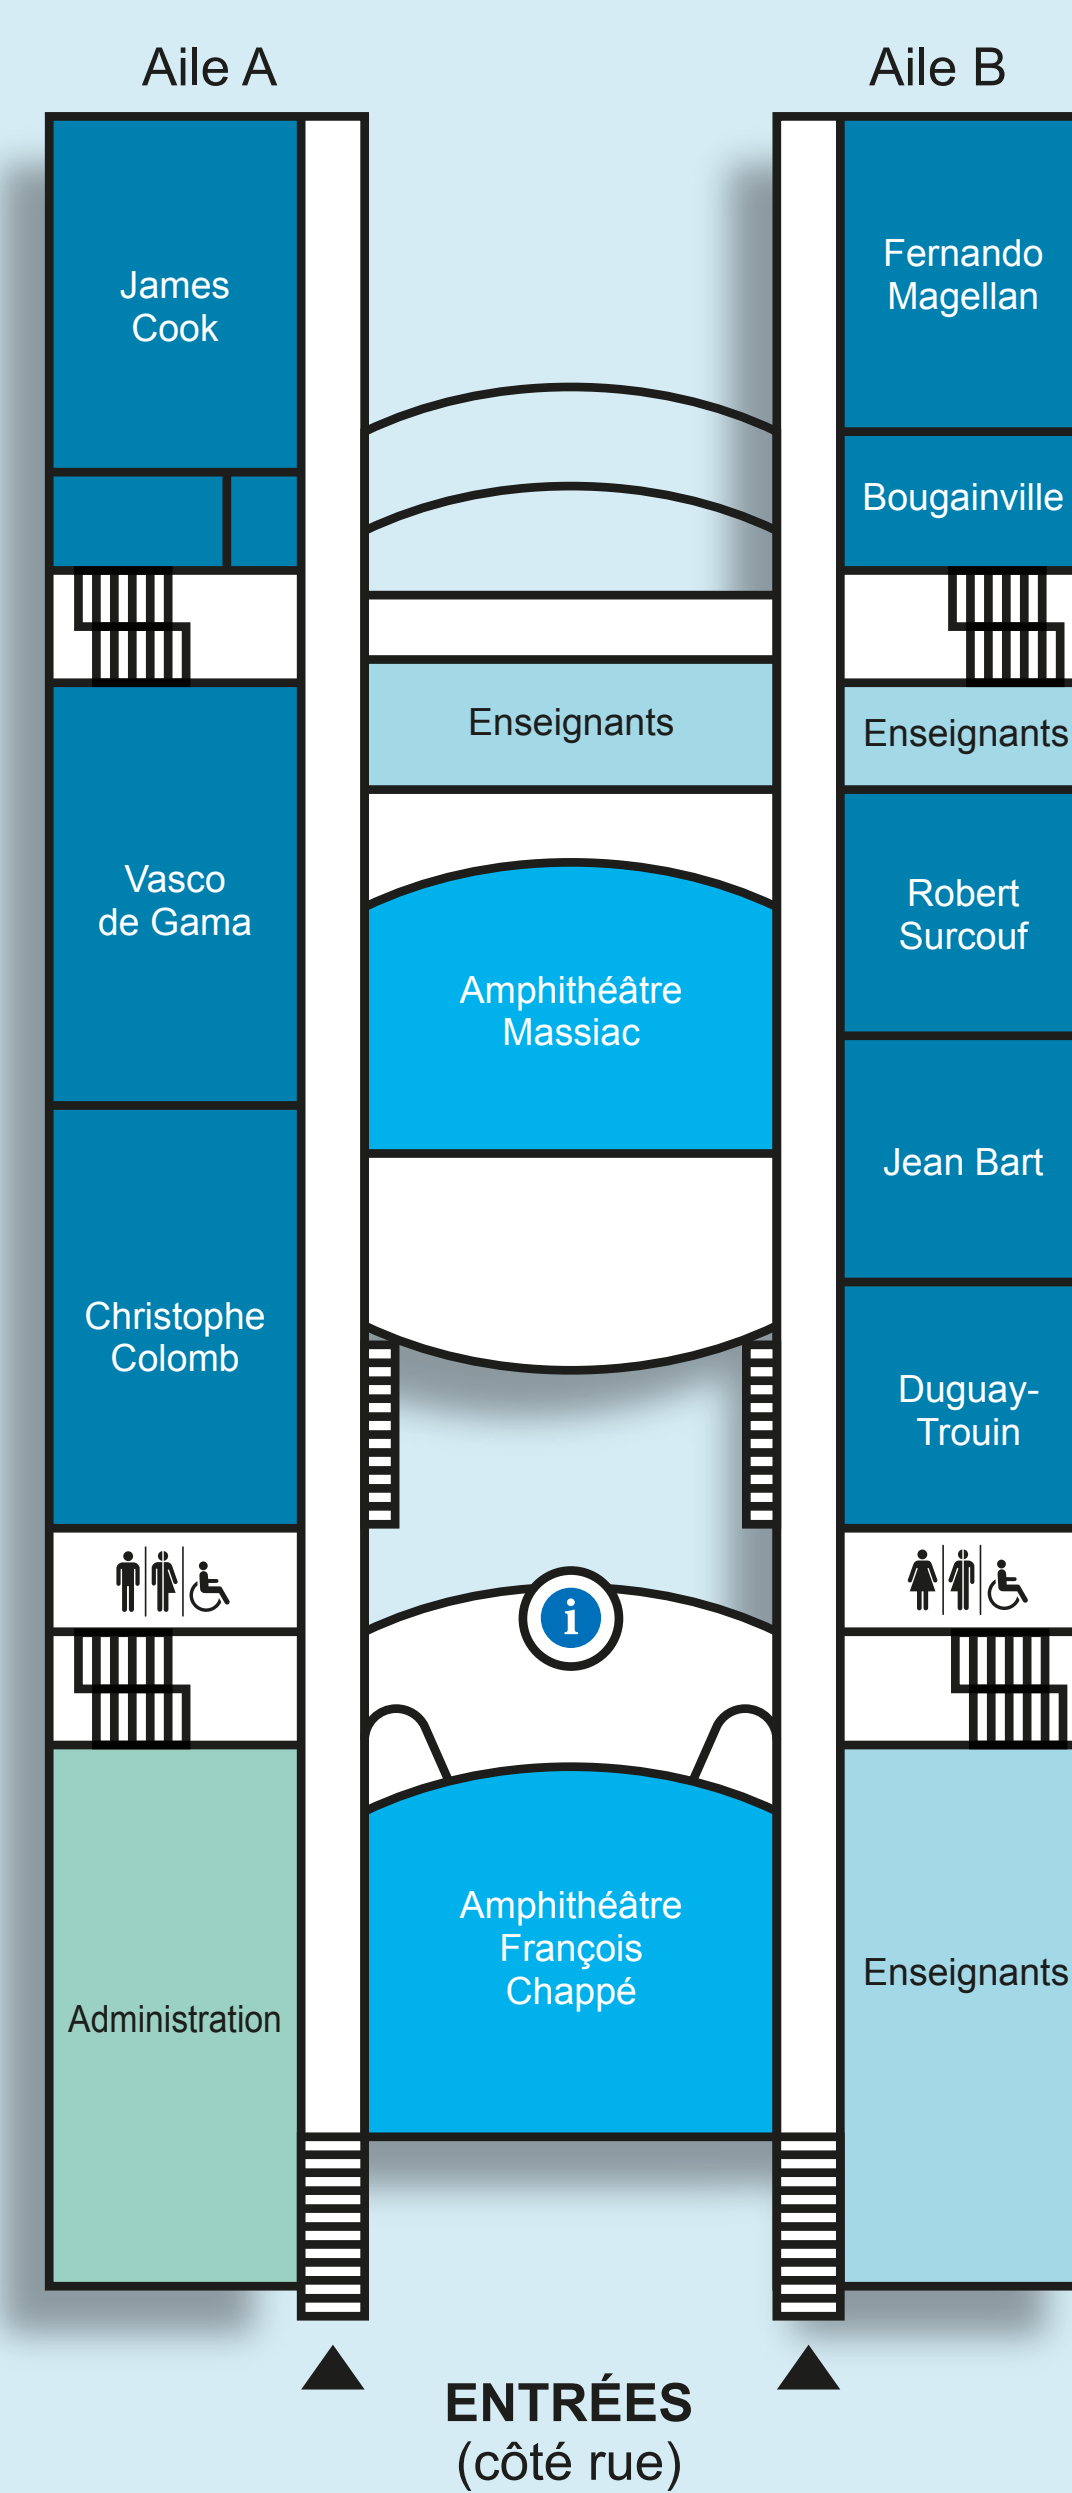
Aile A

Aile B

James Cook

Fernando Magellan

Bougainville

Enseignants

Enseignants

Vasco de Gama

Robert Surcouf

Amphithéâtre Massiac

Jean Bart

Christophe Colomb

Duguay-Trouin

i

Administration

Amphithéâtre François Chappé

Enseignants

ENTRÉES
(côté rue)